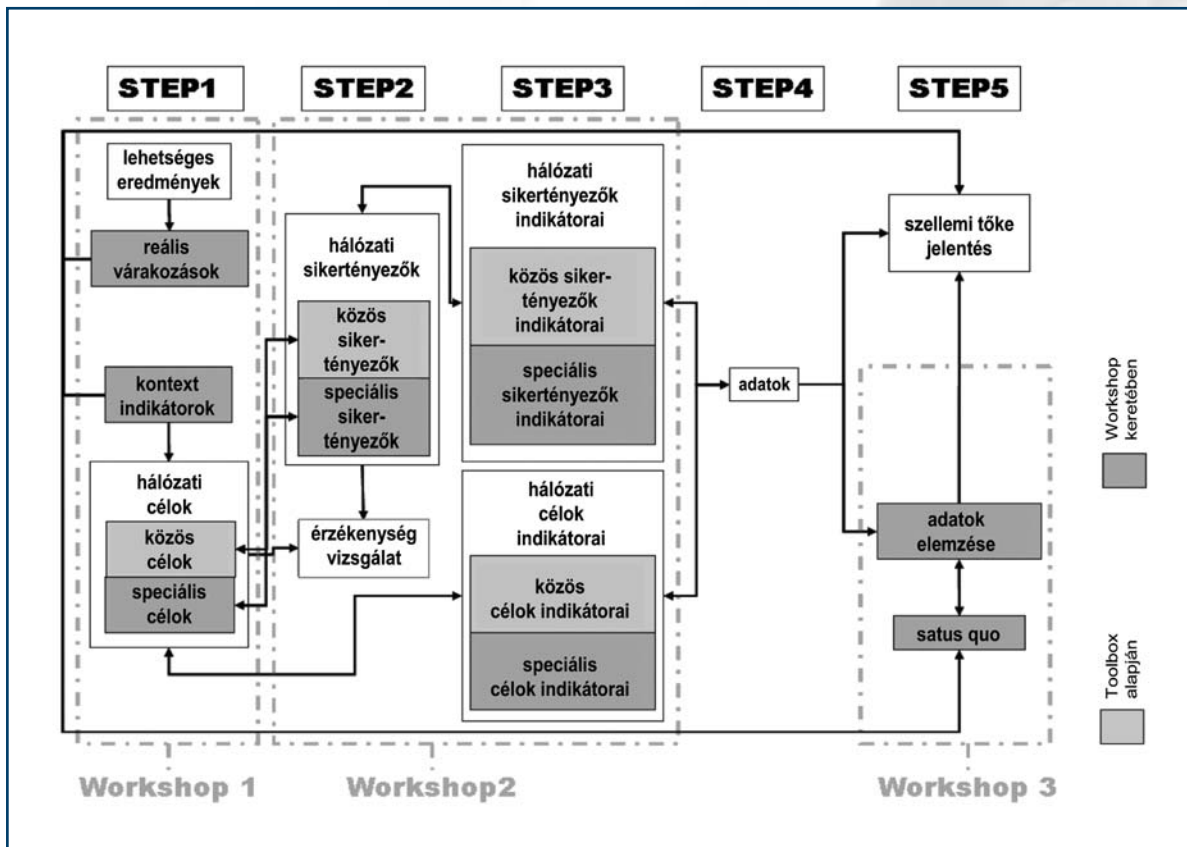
STEP1

STEP2

STEP3

STEP4

STEP5

lehetséges eredmények

reális várakozások

kontext indikátorok

hálózati célok

közös célok

speciális célok

hálózati sikertényezők

közös sikertényezők

speciális sikertényezők

érzékenység vizsgálat

hálózati sikertényezők indikátorai

közös sikertényezők indikátorai

speciális sikertényezők indikátorai

hálózati célok indikátorai

közös célok indikátorai

speciális célok indikátorai

adatok

szellemi tőke jelentés

adatok elemzése

satus quo

Workshop keretében

Toolbox alapján

Workshop 1

Workshop2

Workshop 3